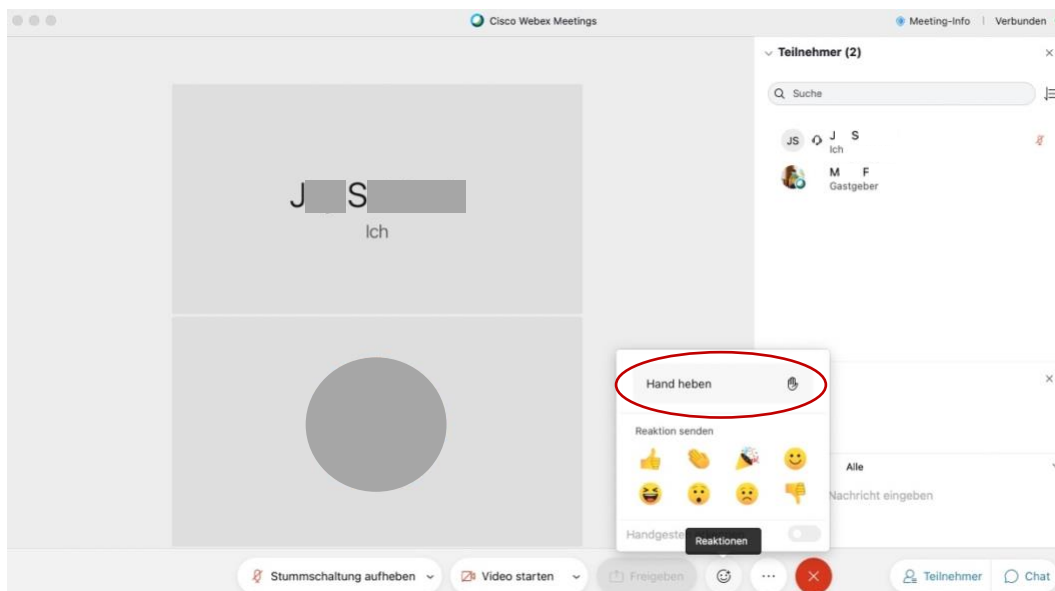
Cisco Webex Meetings

Meeting-Info | Verbunden

Teilnehmer (2)

Suche

JS J S
Ich

M F
Gastgeber

J S
Ich

Hand heben

Reaktion senden

Alle

Nachricht eingeben

Handgeste

Reaktionen

Stummschaltung aufheben

Video starten

Freigeben

Teilnehmer

Chat